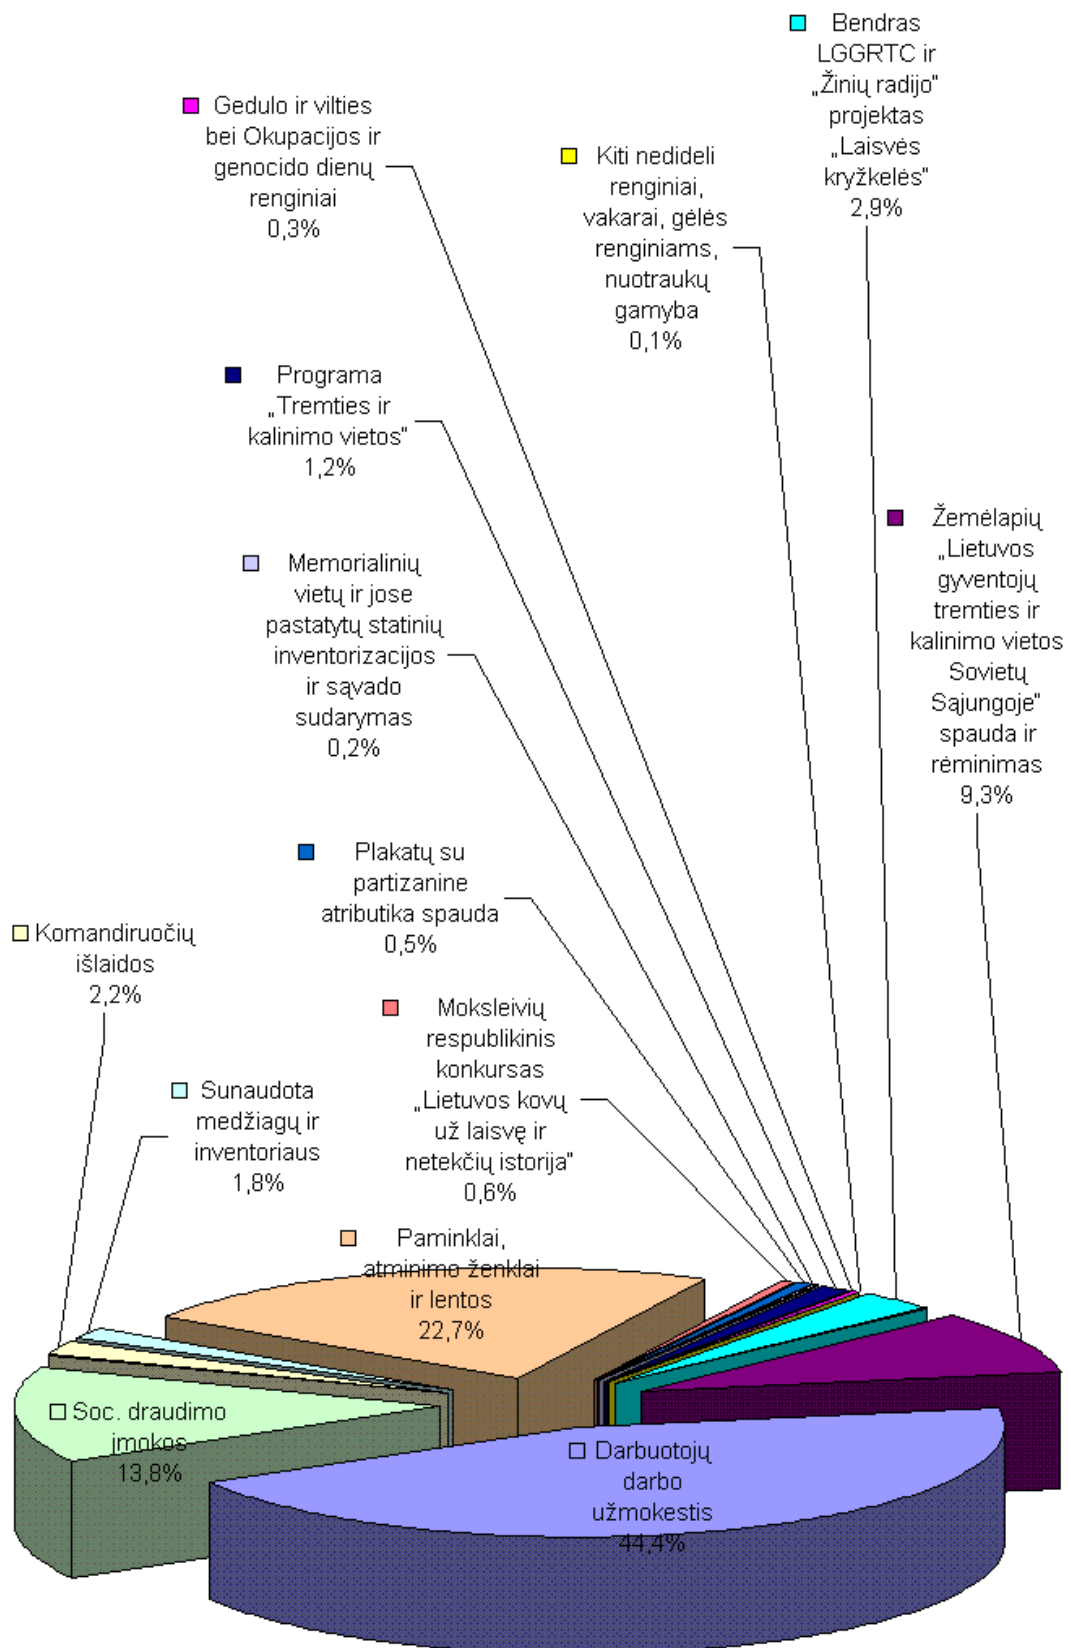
Bendras LGGRTC ir „Žinių radijo" projektas „Laisvės kryžkelės" 2,9%

Gedulo ir vilties bei Okupacijos ir genocido dienų renginiai 0,3%

Kiti nedideli renginiai, vakarai, gėlės renginiams, nuotraukų gamyba 0,1%

Programa „Tremties ir kalinimo vietos" 1,2%

Žemėlapių „Lietuvos gyventojų tremties ir kalinimo vietos Sovietų Sąjungoje" spauda ir rėminimas 9,3%

Memorialinių vietų ir jose pastatytų statinių inventorizacijos ir sąvado sudarymas 0,2%

Plakatų su partizanine atributika spauda 0,5%

Komandiruočių išlaidos 2,2%

Moksleivių respublikinis konkursas „Lietuvos kovų už laisvę ir netekčių istorija" 0,6%

Sunaudota medžiagų ir inventoriaus 1,8%

Paminklai, atminimo ženklai ir lentos 22,7%

Soc. draudimo įmokos 13,8%

Darbuotojų darbo užmokestis 44,4%